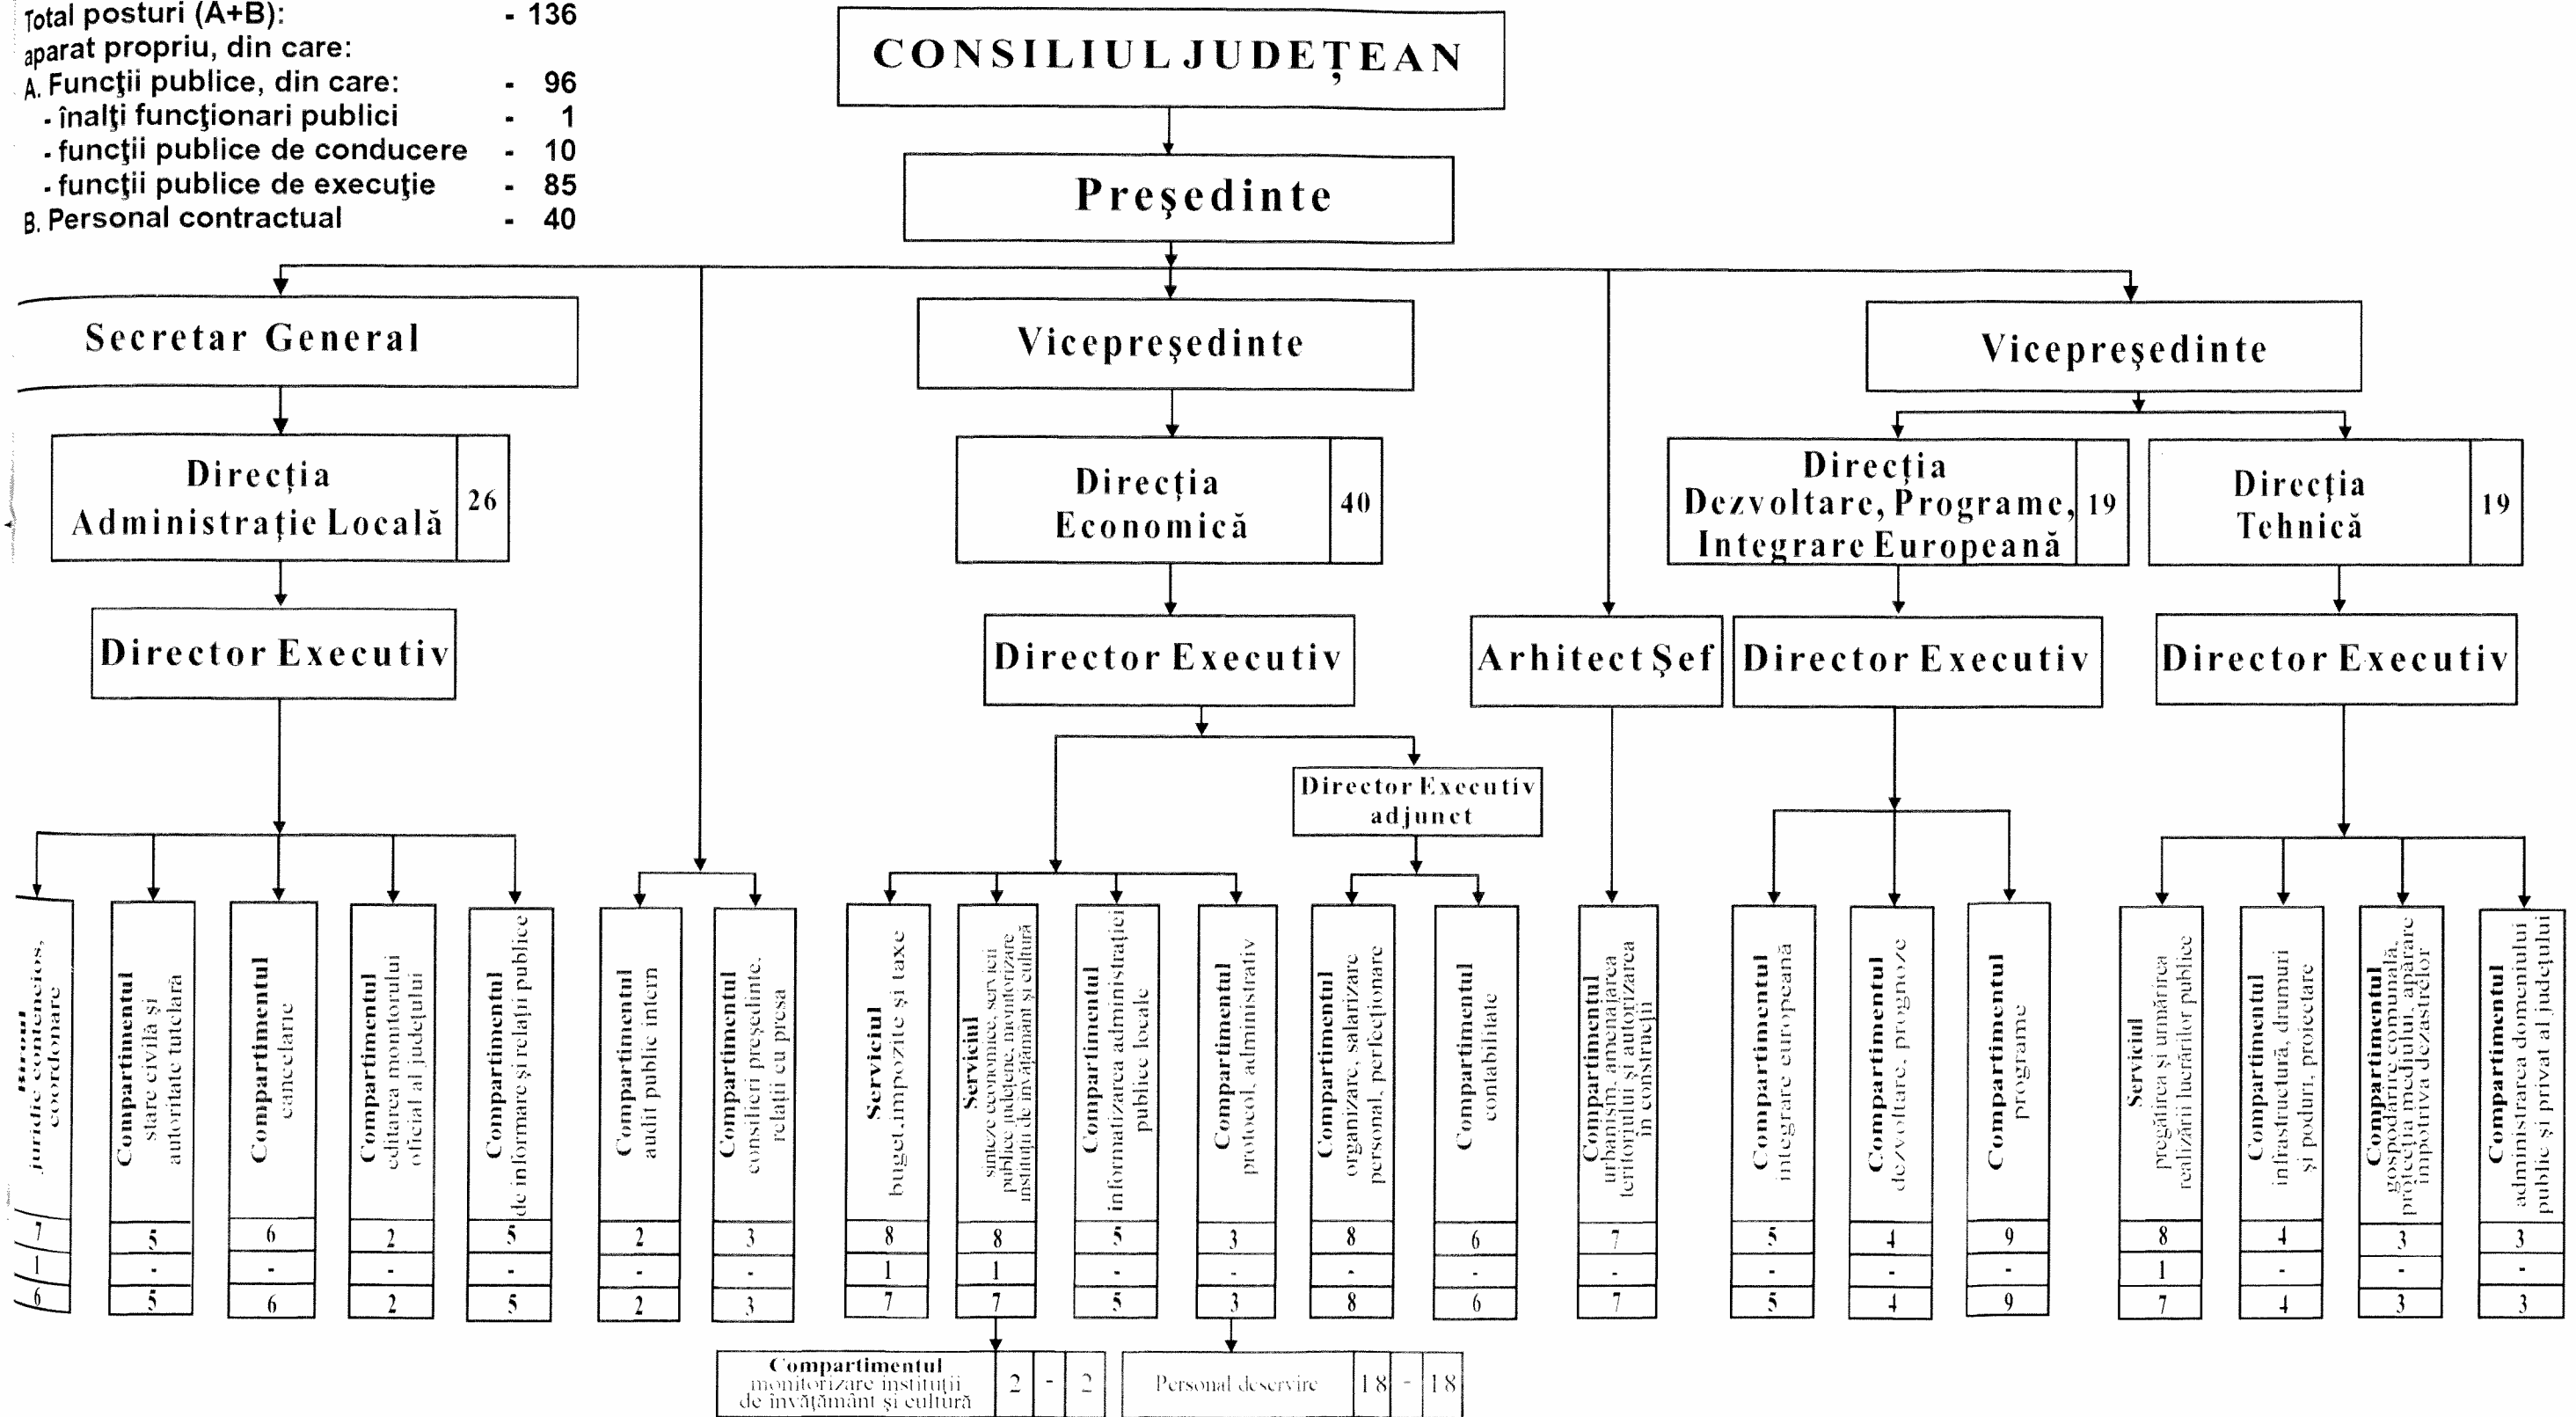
Total posturi (A+B): - 136
aparat propriu, din care:
A. Funcţii publice, din care: - 96
- înalţi funcţionari publici - 1
- funcţii publice de conducere - 10
- funcţii publice de execuţie - 85
B. Personal contractual - 40

CONSILIUL JUDEȚEAN

Preşedinte

Secretar General

Direcția Administrație Locală 26

Director Executiv

Vicepreşedinte

Direcția Economică 40

Director Executiv

Director Executiv adjunct

Arhitect Şef

Vicepreşedinte

Direcția Dezvoltare, Programe, Integrare Europeană 19

Direcția Tehnică 19

Director Executiv

Director Executiv

Biroul juridic contencios, coordonare 7 1 6

Compartimentul stare civilă şi autoritate tutelară 5 - 5

Compartimentul cancelarie 6 - 6

Compartimentul editarea monitorului oficial al județului 2 - 2

Compartimentul de informare şi relații publice 5 - 5

Compartimentul audit public intern 2 - 2

Compartimentul consilieri preşedinte, relații cu presa 3 - 3

Serviciul buget, impozite şi taxe 8 1 7

Serviciul sinteze economice, servicii publice județene, monitorizare instituții de învățământ şi cultură 8 1 7

Compartimentul informatizarea administrației publice locale 5 - 5

Compartimentul protocol, administrativ 3 - 3

Compartimentul organizare, salarizare personal, perfecționare 8 - 8

Compartimentul contabilitate 6 - 6

Compartimentul urbanism, amenajarea teritoriului şi autorizarea în construcții 7 - 7

Compartimentul integrare europeană 5 - 5

Compartimentul dezvoltare, prognoze 4 - 4

Compartimentul programe 9 - 9

Serviciul pregătirea şi urmărirea realizării lucrărilor publice 8 1 7

Compartimentul infrastructură, drumuri şi poduri, proiectare 4 - 4

Compartimentul gospodărire comunală, protecția mediului, apărare împotriva dezastrelor 3 - 3

Compartimentul administrarea domeniului public şi privat al județului 3 - 3

Compartimentul monitorizare instituții de învățământ şi cultură 2 - 2

Personal deservire 18 - 18